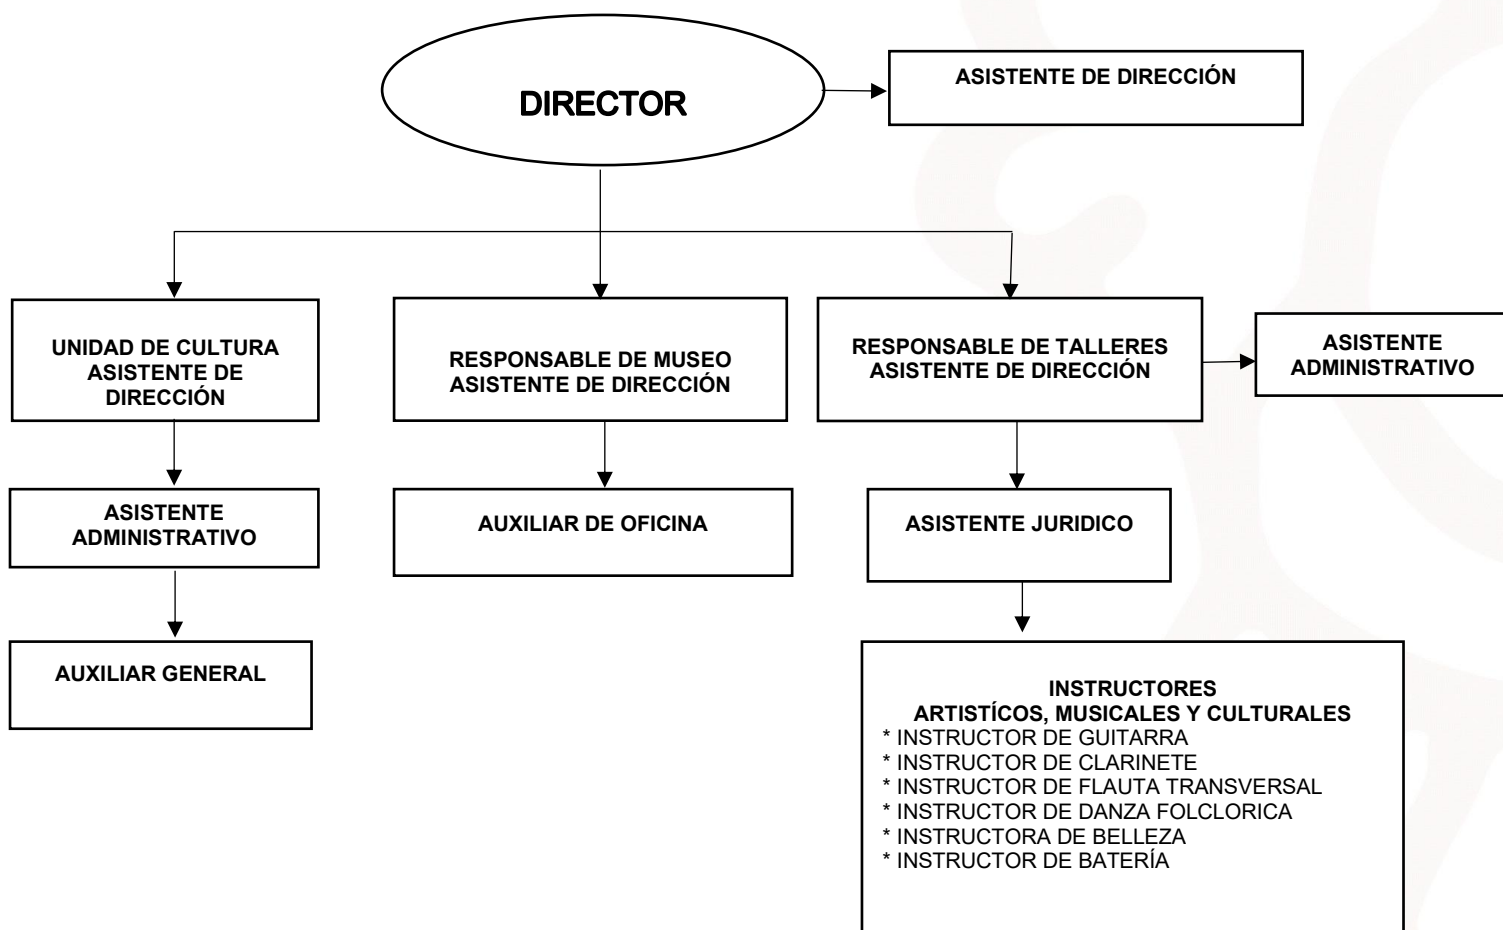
DIRECTOR

ASISTENTE DE DIRECCIÓN

UNIDAD DE CULTURA ASISTENTE DE DIRECCIÓN

RESPONSABLE DE MUSEO ASISTENTE DE DIRECCIÓN

RESPONSABLE DE TALLERES ASISTENTE DE DIRECCIÓN

ASISTENTE ADMINISTRATIVO

ASISTENTE ADMINISTRATIVO

AUXILIAR DE OFICINA

ASISTENTE JURIDICO

AUXILIAR GENERAL

INSTRUCTORES
ARTISTÍCOS, MUSICALES Y CULTURALES
* INSTRUCTOR DE GUITARRA
* INSTRUCTOR DE CLARINETE
* INSTRUCTOR DE FLAUTA TRANSVERSAL
* INSTRUCTOR DE DANZA FOLCLORICA
* INSTRUCTORA DE BELLEZA
* INSTRUCTOR DE BATERÍA